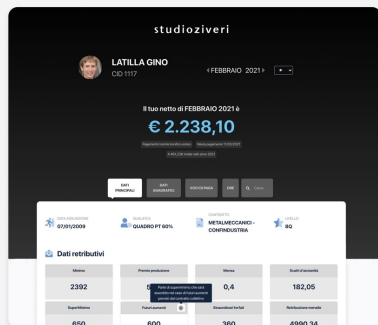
studioziveri

LATILLA GINO
CID 1117

‹ FEBBRAIO 2021 ›

Il tuo netto di FEBBRAIO 2021 è

€ 2.238,10

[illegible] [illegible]

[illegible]

DATI PRINCIPALI

DATI ANAGRAFICI

DOCUMENTAZIONE

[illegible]

Cerca

DATA ASSUNZIONE
07/01/2009

QUALIFICA
QUADRO PT 60%

CONTRATTO
METALMECCANICI - CONFINDUSTRIA

LIVELLO
8Q

Dati retributivi

| Minimo | Premio produzione | Mensa | Scatti d'anzianità |
|---|---|---|---|
| 2392 | 6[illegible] | 0,4 | 182,05 |

| Superminimo | Futuri aumenti | Straordinari forfait | Retribuzione mensile |
|---|---|---|---|
| 650 | 600 | 360 | 4990,34 |

Parte di superminimo che sarà assorbita nel caso di futuri aumenti previsti dal contratto collettivo